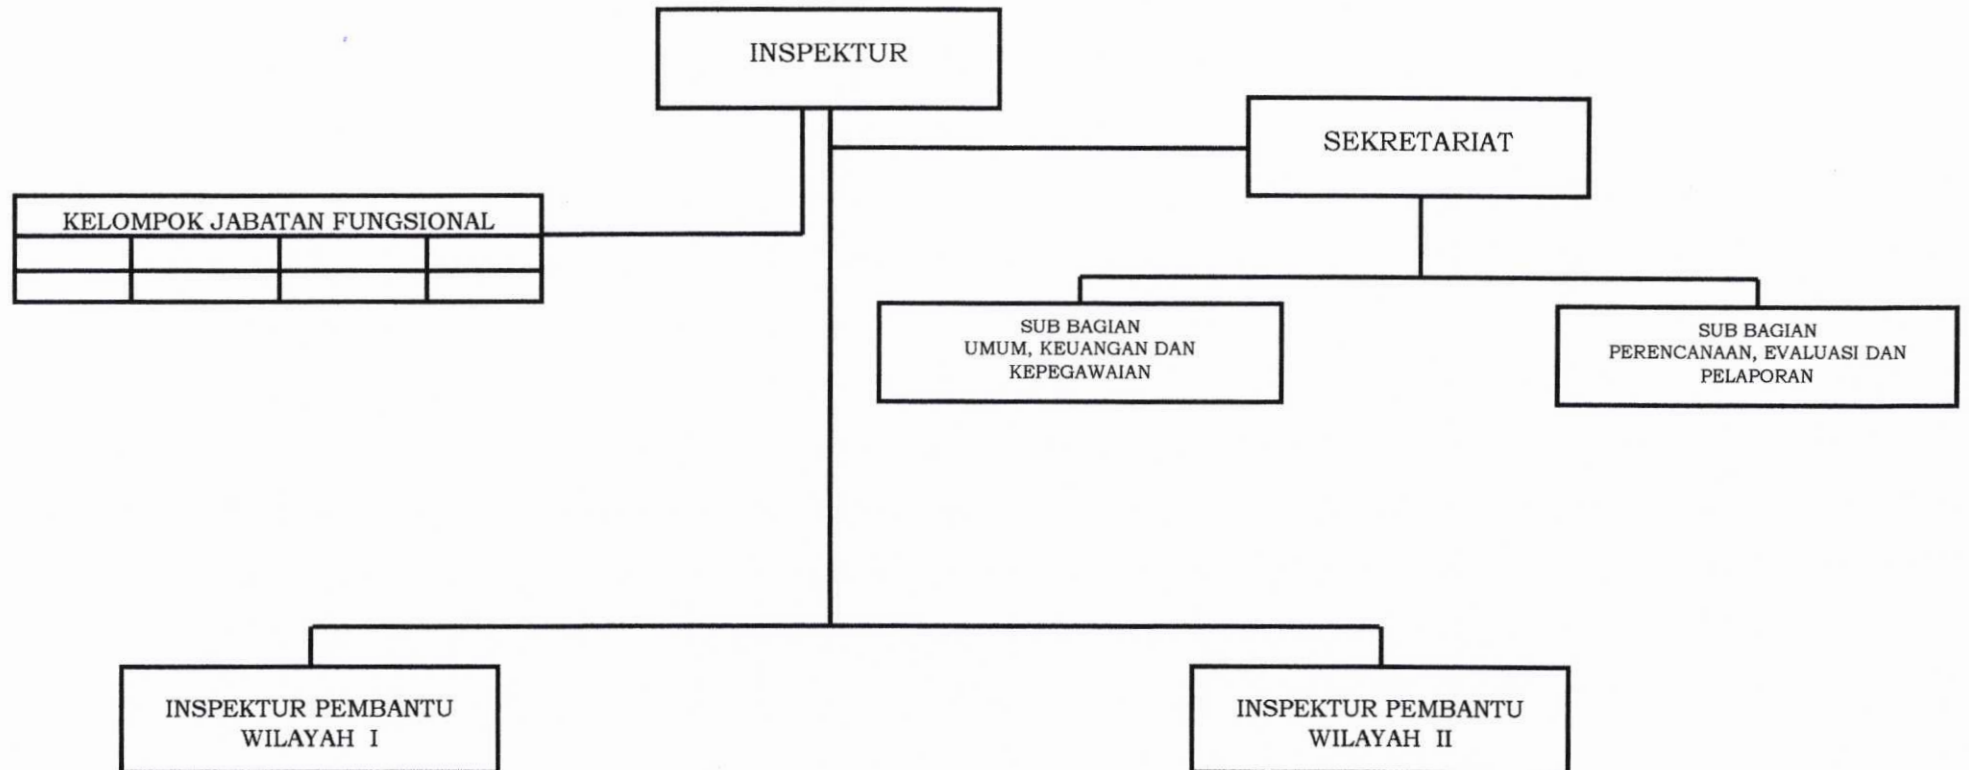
INSPEKTUR

SEKRETARIAT

KELOMPOK JABATAN FUNGSIONAL

SUB BAGIAN UMUM, KEUANGAN DAN KEPEGAWAIAN

SUB BAGIAN PERENCANAAN, EVALUASI DAN PELAPORAN

INSPEKTUR PEMBANTU WILAYAH I

INSPEKTUR PEMBANTU WILAYAH II